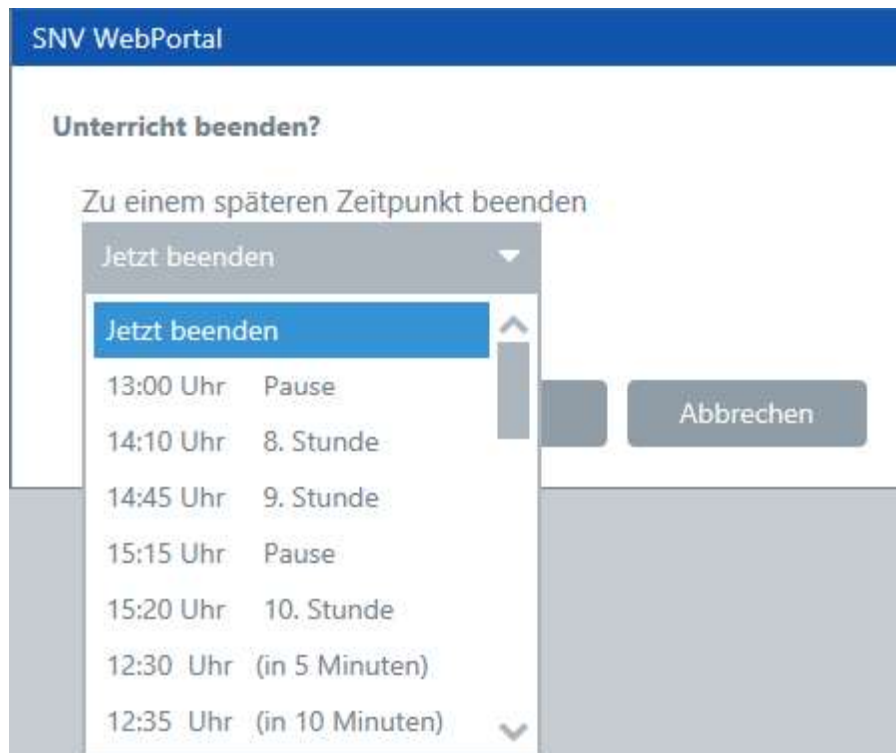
SNV WebPortal

Unterricht beenden?

Zu einem späteren Zeitpunkt beenden

Jetzt beenden

Jetzt beenden
13:00 Uhr Pause
14:10 Uhr 8. Stunde
14:45 Uhr 9. Stunde
15:15 Uhr Pause
15:20 Uhr 10. Stunde
12:30 Uhr (in 5 Minuten)
12:35 Uhr (in 10 Minuten)

Abbrechen